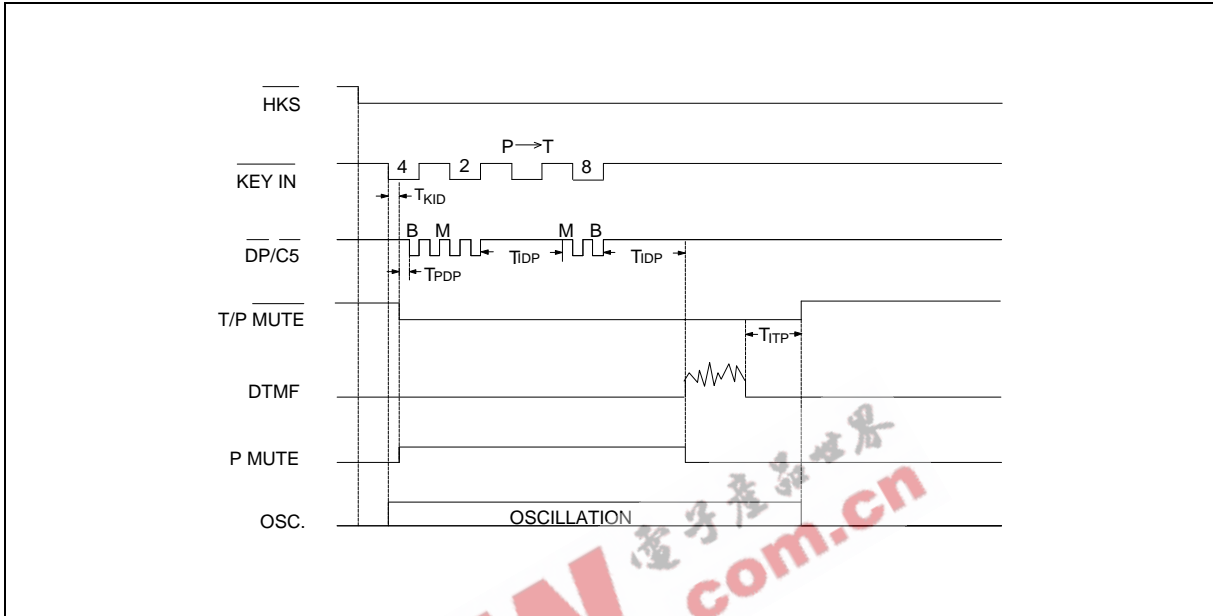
$\overline{HKS}$

$\overline{KEY\ IN}$

4

2

P ⟶ T

8

$T_{KID}$

$\overline{DP}/\overline{C5}$

B M

M B

$T_{PDP}$

$T_{IDP}$

$T_{IDP}$

T/P $\overline{MUTE}$

$T_{ITP}$

DTMF

P MUTE

OSC.

OSCILLATION

电子产品世界

com.cn